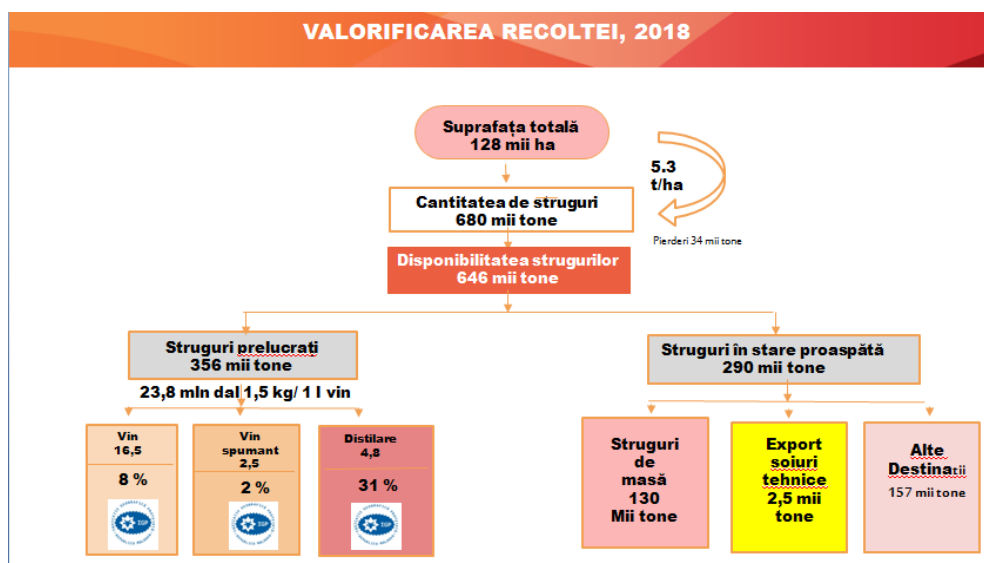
VALORIFICAREA RECOLTEI, 2018

Suprafața totală
128 mii ha

5.3
t/ha

Cantitatea de struguri
680 mii tone

Pierderi 34 mii tone

Disponibilitatea strugurilor
646 mii tone

Struguri prelucrați
356 mii tone

23,8 mln dal 1,5 kg/ 1 l vin

Vin
16,5
8 %

Vin
spumant
2,5
2 %

Distilare
4,8
31 %

Struguri în stare proaspătă
290 mii tone

Struguri
de
masă
130
Mii tone

Export
soiuri
tehnice
2,5 mii
tone

Alte
Destinatii
157 mii tone